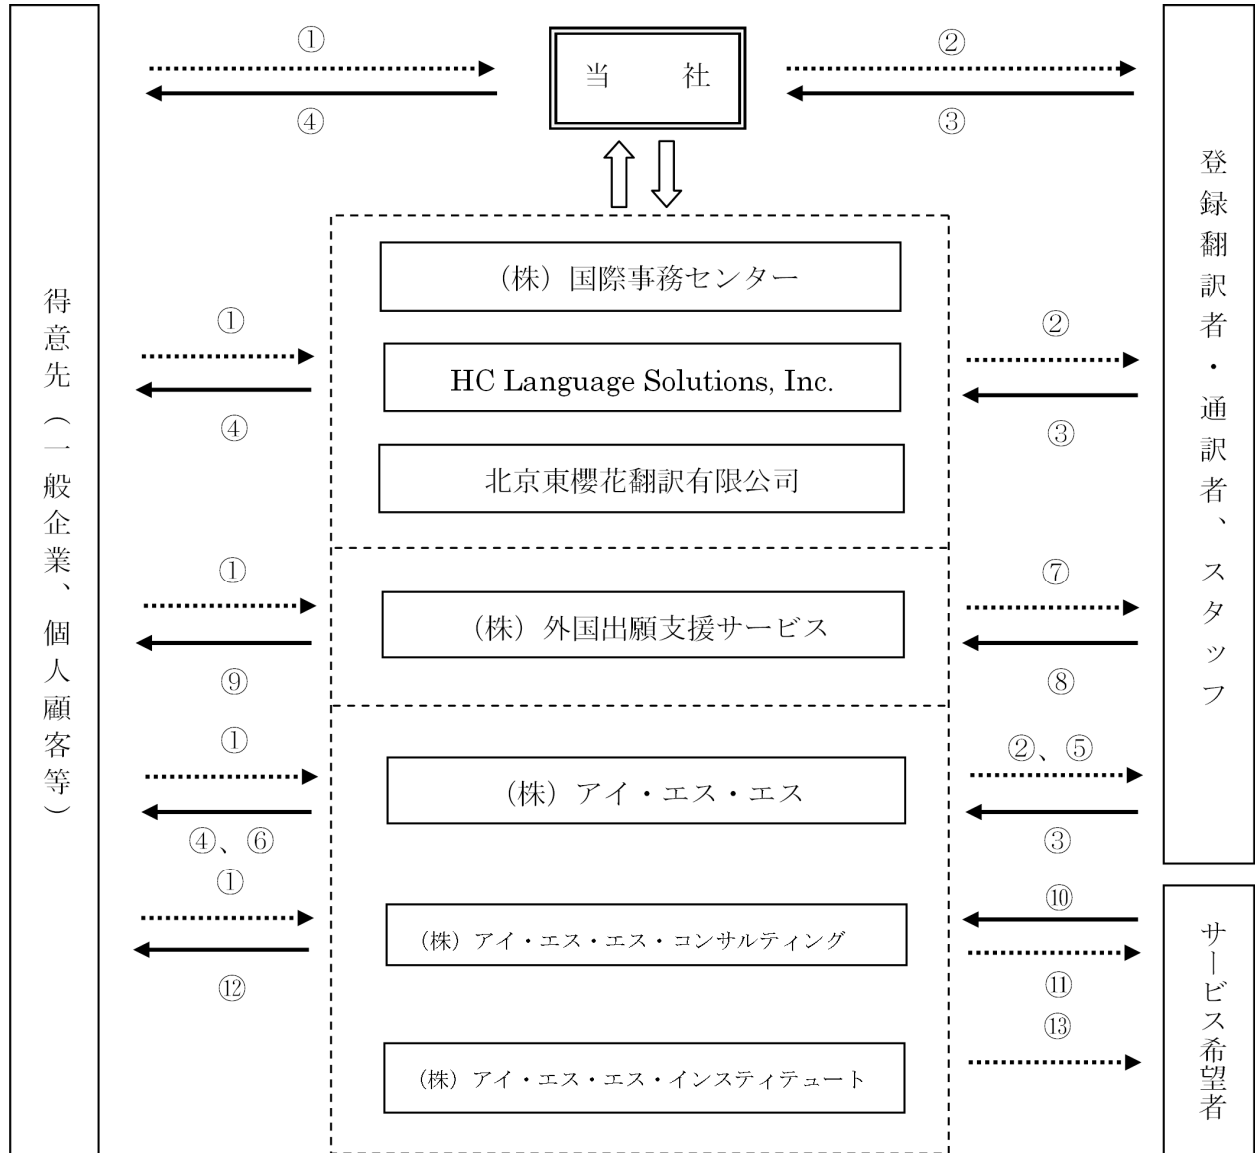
得意先（一般企業、個人顧客等）

①
④
当　社
②
③

登録翻訳者・通訳者、スタッフ

（株）国際事務センター
HC Language Solutions, Inc.
北京東櫻花翻訳有限公司

①
④
②
③

①
⑨
（株）外国出願支援サービス
⑦
⑧

①
④、⑥
（株）アイ・エス・エス
②、⑤
③

①
⑫
（株）アイ・エス・エス・コンサルティング
⑩
⑪

⑬
（株）アイ・エス・エス・インスティテュート

サービス希望者